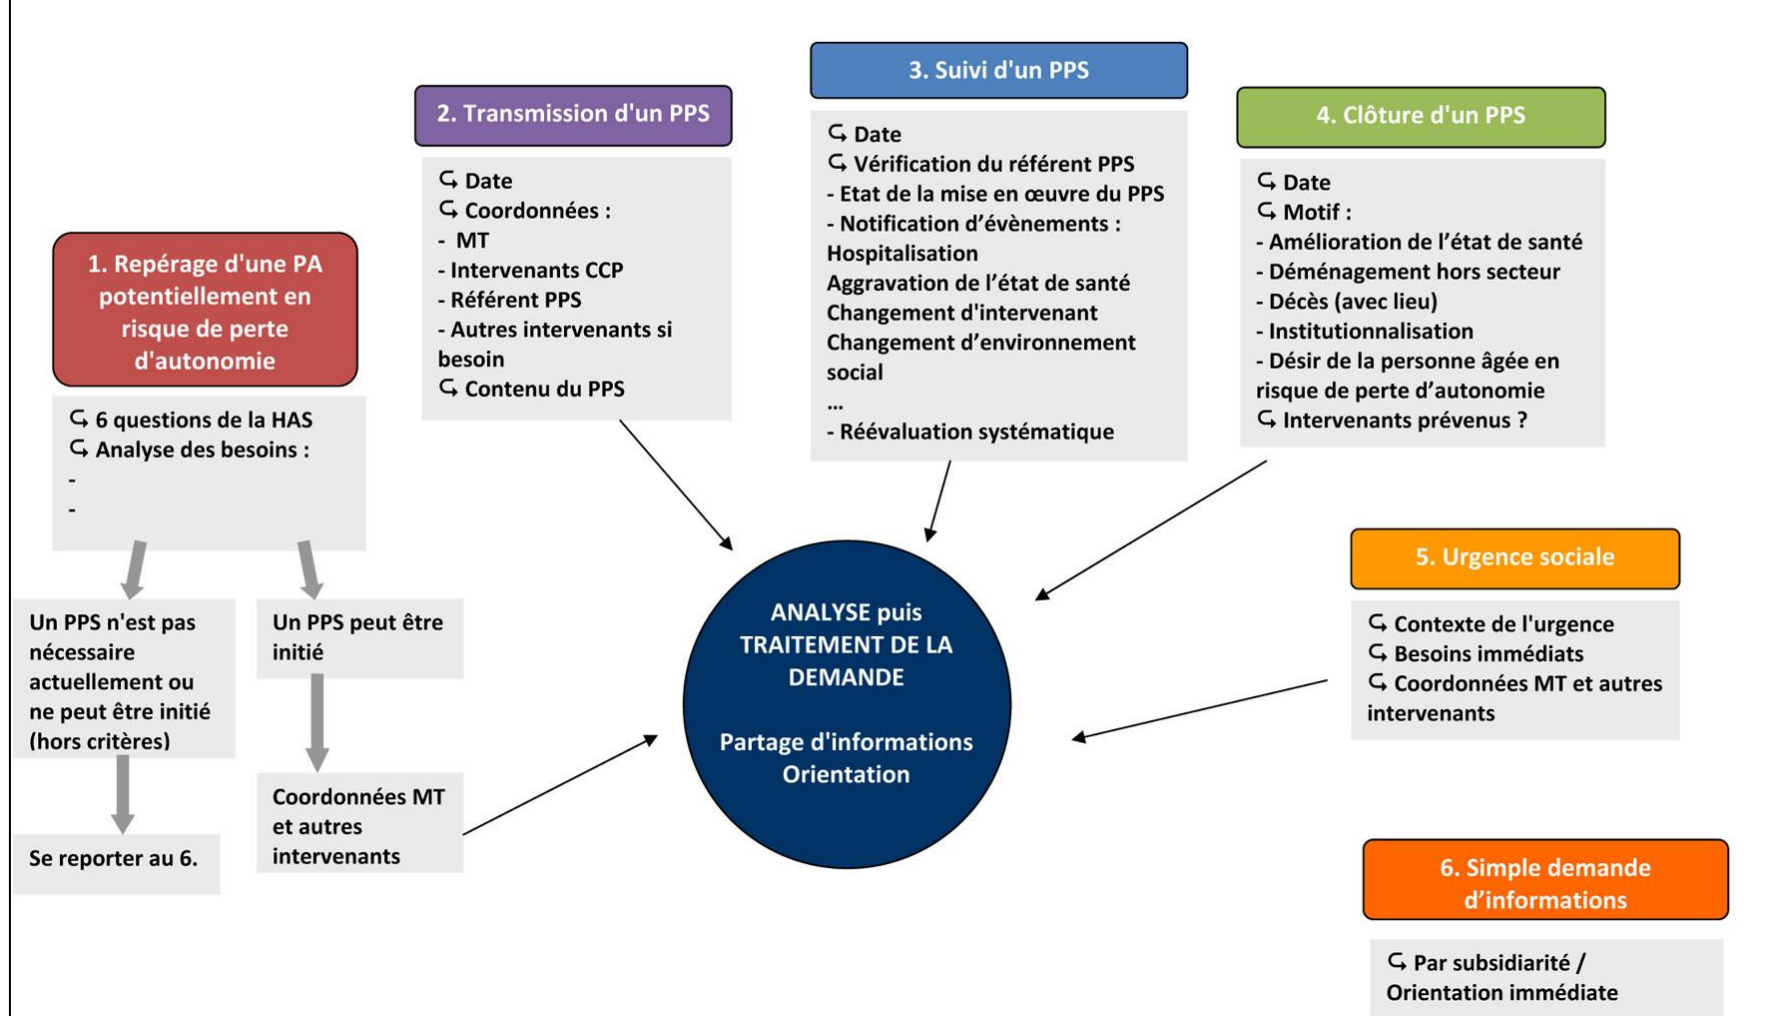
3. Suivi d'un PPS

↳ Date
↳ Vérification du référent PPS
- Etat de la mise en œuvre du PPS
- Notification d'évènements :
Hospitalisation
Aggravation de l'état de santé
Changement d'intervenant
Changement d'environnement social
...
- Réévaluation systématique

2. Transmission d'un PPS

↳ Date
↳ Coordonnées :
- MT
- Intervenants CCP
- Référent PPS
- Autres intervenants si besoin
↳ Contenu du PPS

4. Clôture d'un PPS

↳ Date
↳ Motif :
- Amélioration de l'état de santé
- Déménagement hors secteur
- Décès (avec lieu)
- Institutionnalisation
- Désir de la personne âgée en risque de perte d'autonomie
↳ Intervenants prévenus ?

1. Repérage d'une PA potentiellement en risque de perte d'autonomie

↳ 6 questions de la HAS
↳ Analyse des besoins :
-
-

Un PPS n'est pas nécessaire actuellement ou ne peut être initié (hors critères)

Se reporter au 6.

Un PPS peut être initié

Coordonnées MT et autres intervenants

ANALYSE puis TRAITEMENT DE LA DEMANDE

Partage d'informations
Orientation

5. Urgence sociale

↳ Contexte de l'urgence
↳ Besoins immédiats
↳ Coordonnées MT et autres intervenants

6. Simple demande d'informations

↳ Par subsidiarité / Orientation immédiate